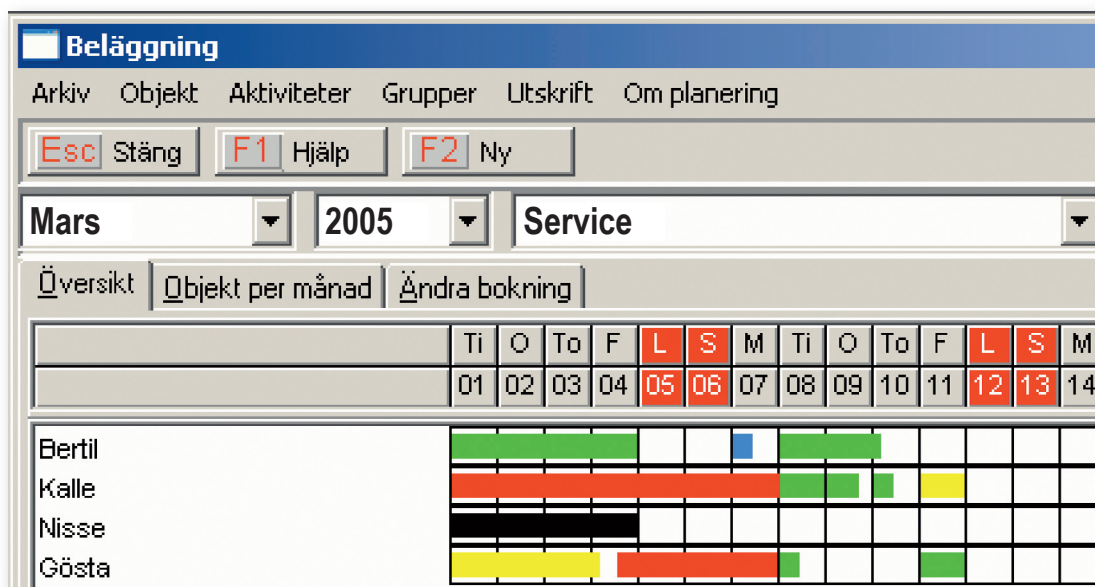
Beläggning

Arkiv Objekt Aktiviteter Grupper Utskrift Om planering

Esc Stäng F1 Hjälp F2 Ny

Mars 2005 Service

Översikt Objekt per månad Ändra bokning

| | Ti | O | To | F | L | S | M | Ti | O | To | F | L | S | M |
|---|---|---|---|---|---|---|---|---|---|---|---|---|---|---|
| | 01 | 02 | 03 | 04 | 05 | 06 | 07 | 08 | 09 | 10 | 11 | 12 | 13 | 14 |

Bertil
Kalle
Nisse
Gösta